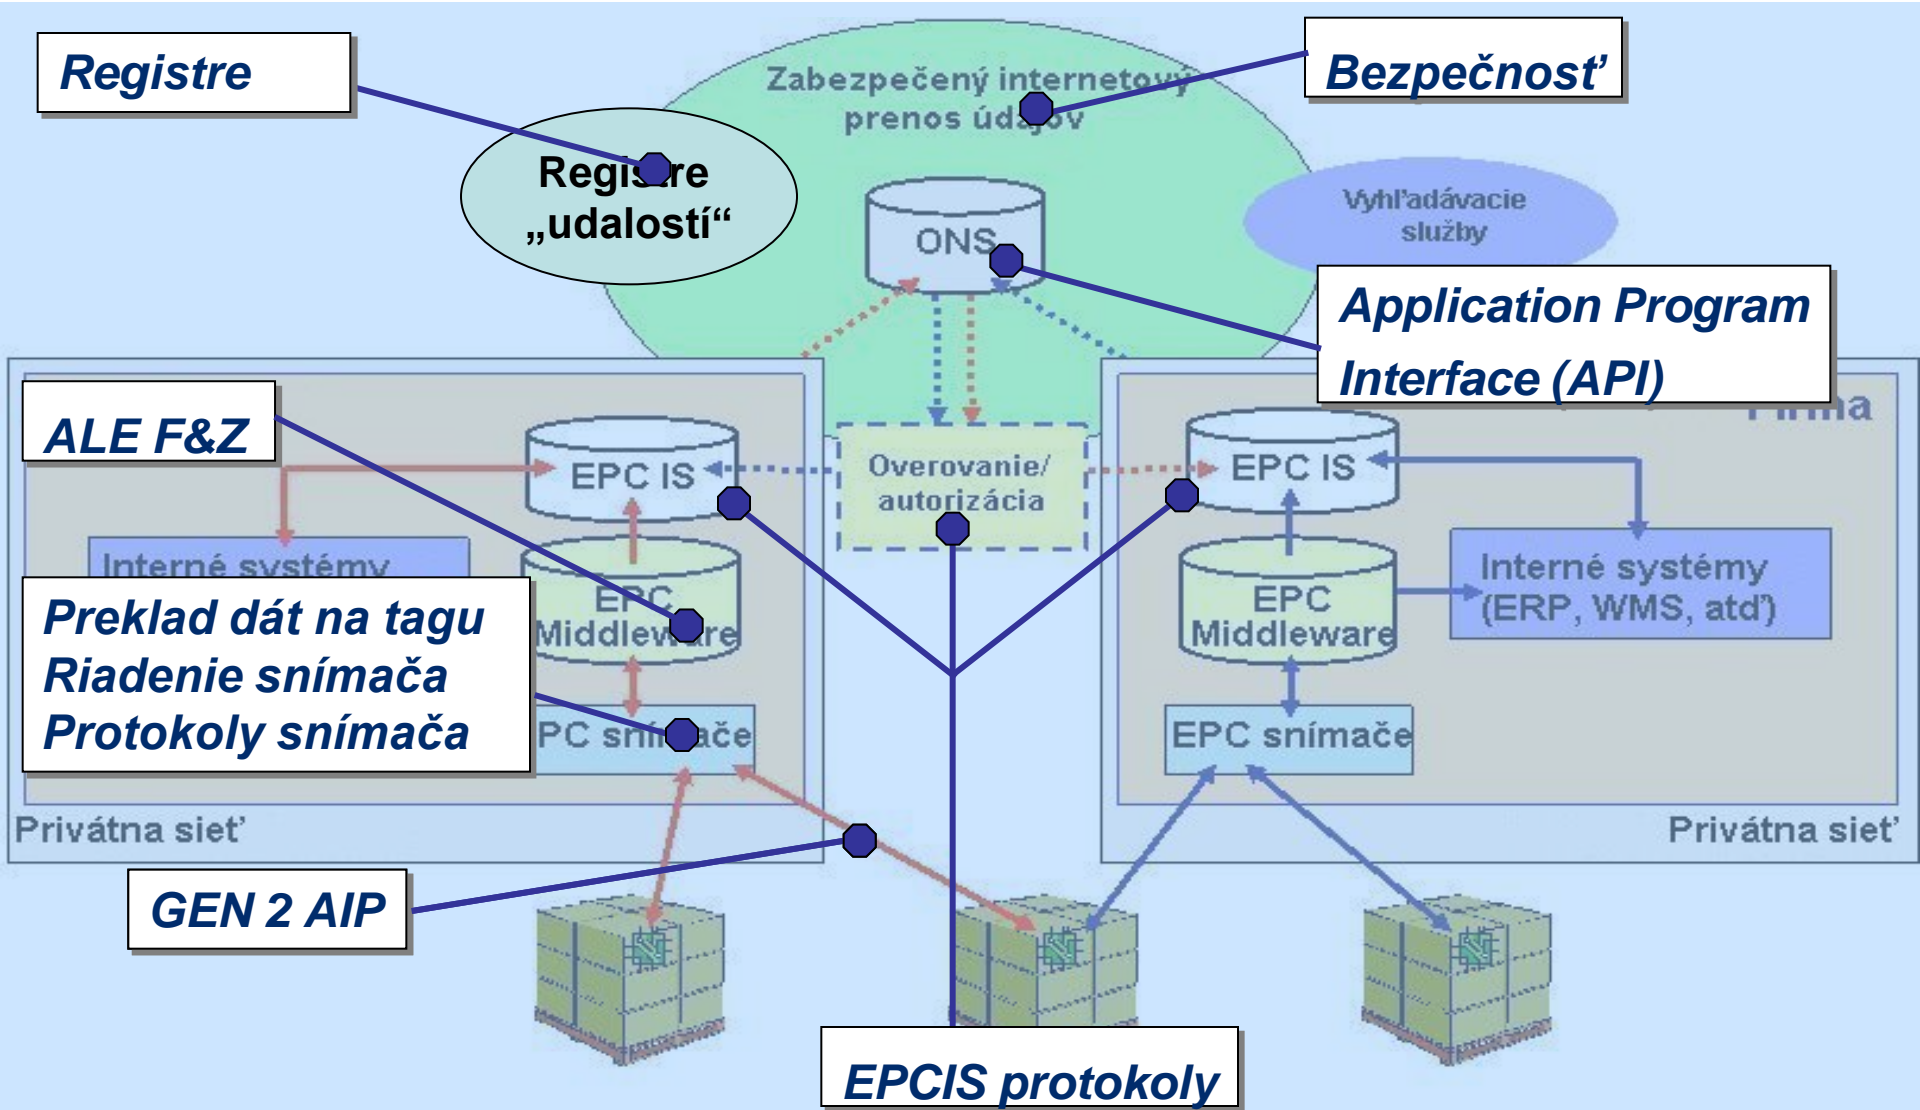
Registre

Bezpečnosť

Zabezpečený internetový prenos údajov

Registre „udalostí“

Vyhľadávacie služby

ONS

Application Program Interface (API)

Firma

ALE F&Z

EPC IS

Overovanie/ autorizácia

EPC IS

Interné systémy

EPC Middleware

EPC Middleware

Interné systémy (ERP, WMS, atď)

Preklad dát na tagu
Riadenie snímača
Protokoly snímača

EPC snímače

EPC snímače

Privátna sieť

Privátna sieť

GEN 2 AIP

EPCIS protokoly